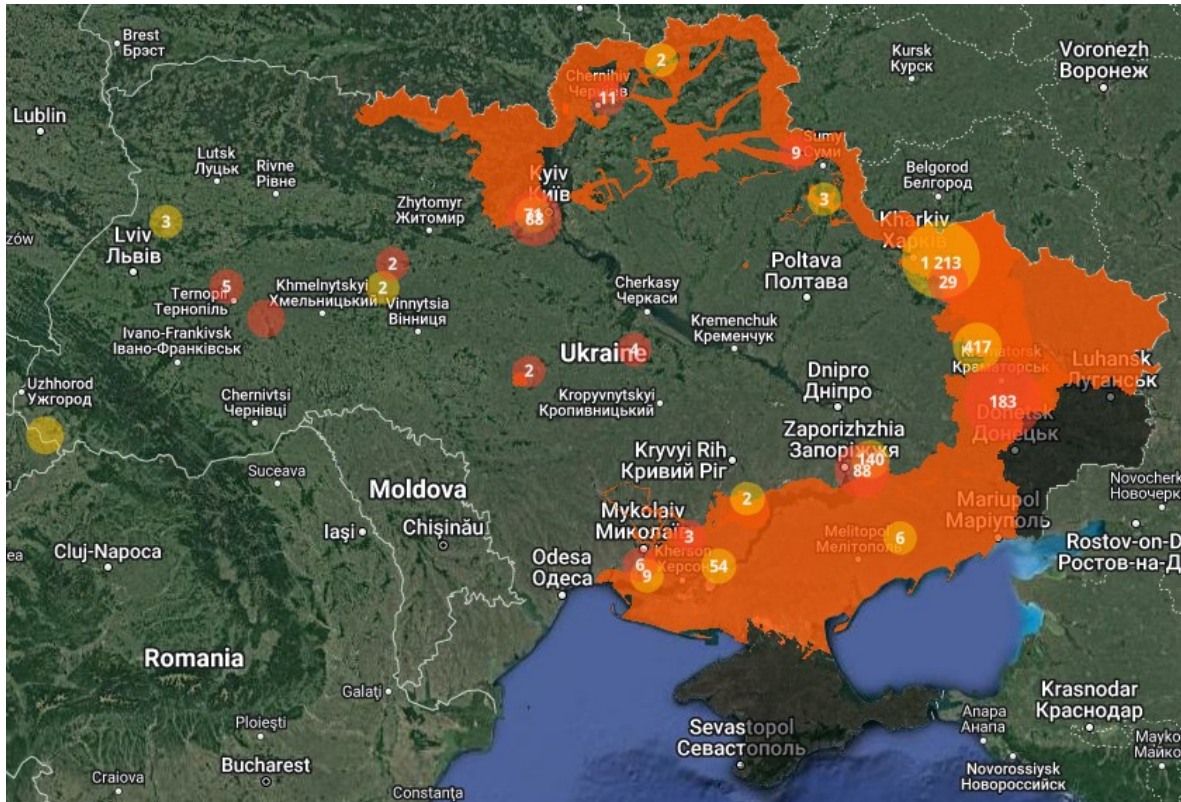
Brest
Брэст

Kursk
Курск

Voronezh
Воронеж

Lublin

2

Chernihiv
Чернігів

11

Sumy
Суми

9

Lutsk
Луцьк

Rivne
Рівне

Belgorod
Белгород

Zhytomyr
Житомир

Kyiv
Київ

7
68

3

3

zów

Lviv
Львів

Kharkiv
Харків

1 213

29

2

Poltava
Полтава

5

Ternopil
Тернопіль

Khmelnytskyi
Хмельницький

2

Vinnytsia
Вінниця

Cherkasy
Черкаси

Kremenchuk
Кременчук

Ivano-Frankivsk
Івано-Франківськ

Ukraine

4

417

Kramatorsk
Краматорськ

Luhansk
Луганськ

Uzhhorod
Ужгород

2

Dnipro
Дніпро

Chernivtsi
Чернівці

Kropyvnytskyi
Кропивницький

183

Donetsk
Донецьк

Zaporizhzhia
Запоріжжя

Kryvyi Rih
Кривий Ріг

140
88

Suceava

Moldova

Novocherk
Новочерк

2

Mariupol
Маріуполь

Mykolaiv
Миколаїв

Iaşi

Chişinău

3

Melitopol
Мелітополь

6

ea

Cluj-Napoca

Odesa
Одеса

6

Kherson
Херсон

9

54

Rostov-on-D
Ростов-на-Д

Romania

Krasnodar
Краснодар

Galaţi

Anapa
Анапа

Sevastopol
Севастополь

Ploieşti

Maiko
Майко

Bucharest

Craiova

Novorossiysk
Новороссийск

Constanţa